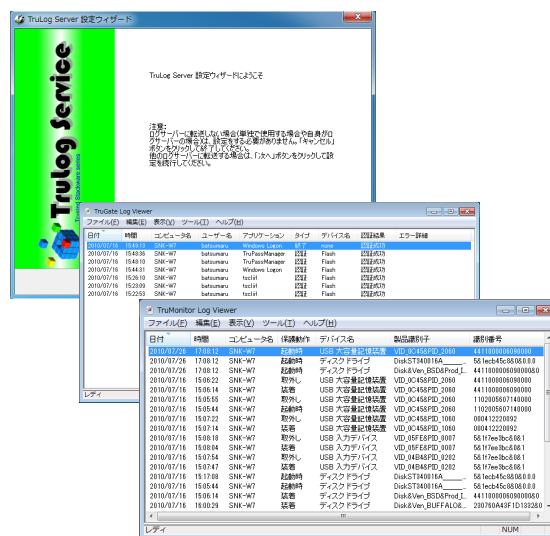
TruLog Server 設定ウィザード

TruLog Service

TruLog Server 設定ウィザードにようこそ

注意:
ログサーバーに転送しない場合(単独で使用する場合)自身がログサーバーの場合は、設定をする必要がありません。「キャンセル」ボタンをクリックして終了してください。
他のログサーバーに転送する場合は、「次へ」ボタンをクリックして設定を続行してください。

TruGate Log Viewer
ファイル(F) 編集(E) 表示(V) ツール(T) ヘルプ(H)

| 日付 | 時間 | コンピュータ名 | ユーザー名 | アプリケーション | タイプ | デバイス名 | 認証結果 | エラー詳細 |
|---|---|---|---|---|---|---|---|---|
| 2010/07/16 | 15:49:13 | SNK-W7 | batsumaru | Windows Logon | 終了 | none | 認証成功 | |
| 2010/07/16 | 15:48:36 | SNK-W7 | batsumaru | TruPassManager | 認証 | Flash | 認証成功 | |
| 2010/07/16 | 15:48:10 | SNK-W7 | batsumaru | TruPassManager | 認証 | Flash | 認証成功 | |
| 2010/07/16 | 15:44:31 | SNK-W7 | batsumaru | Windows Logon | 認証 | Flash | 認証成功 | |
| 2010/07/16 | 15:26:10 | SNK-W7 | tsclirl | | 認証 | Flash | 認証成功 | |
| 2010/07/16 | 15:23:09 | SNK-W7 | tsclirl | | 認証 | Flash | 認証成功 | |
| 2010/07/16 | 15:22:53 | SNK-W7 | tsclirl | | 認証 | Flash | 認証成功 | |

レディ

TruMonitor Log Viewer
ファイル(F) 編集(E) 表示(V) ツール(T) ヘルプ(H)

| 日付 | 時間 | コンピュータ名 | 接続動作 | デバイス名 | 製品識別子 | 識別番号 |
|---|---|---|---|---|---|---|
| 2010/07/26 | 17:08:12 | SNK-W7 | 起動時 | USB 大容量記憶装置 | VID_0C45&PID_2060 | 441100000609000 |
| 2010/07/26 | 17:08:12 | SNK-W7 | 起動時 | ディスク ドライブ | Disk.ST340016A_____ | 5&1ecb45c8&0&0.0.0 |
| 2010/07/26 | 17:08:12 | SNK-W7 | 起動時 | ディスク ドライブ | Disk&Ven_BSD&Prod_I | 441100000609000&0 |
| 2010/07/16 | 15:06:22 | SNK-W7 | 取外し | USB 大容量記憶装置 | VID_0C45&PID_2060 | 441100000609000 |
| 2010/07/16 | 15:06:14 | SNK-W7 | 装着 | USB 大容量記憶装置 | VID_0C45&PID_2060 | 441100000609000 |
| 2010/07/16 | 15:05:55 | SNK-W7 | 取外し | USB 大容量記憶装置 | VID_0C45&PID_2060 | 110200560714000 |
| 2010/07/16 | 15:05:44 | SNK-W7 | 起動時 | USB 大容量記憶装置 | VID_0C45&PID_2060 | 110200560714000 |
| 2010/07/16 | 15:07:22 | SNK-W7 | 取外し | USB 大容量記憶装置 | VID_0C45&PID_1060 | 000412220092 |
| 2010/07/16 | 15:07:14 | SNK-W7 | 装着 | USB 大容量記憶装置 | VID_0C45&PID_1060 | 000412220092 |
| 2010/07/16 | 15:08:18 | SNK-W7 | 取外し | USB 入力デバイス | VID_05FE&PID_0007 | 5&1f7ee3bc&0&1 |
| 2010/07/16 | 15:08:04 | SNK-W7 | 装着 | USB 入力デバイス | VID_05FE&PID_0007 | 5&1f7ee3bc&0&1 |
| 2010/07/16 | 15:07:54 | SNK-W7 | 取外し | USB 入力デバイス | VID_04B4&PID_0202 | 5&1f7ee3bc&0&1 |
| 2010/07/16 | 15:07:47 | SNK-W7 | 装着 | USB 入力デバイス | VID_04B4&PID_0202 | 5&1f7ee3bc&0&1 |
| 2010/07/16 | 15:17:08 | SNK-W7 | 起動時 | ディスク ドライブ | Disk.ST340016A_____ | 5&1ecb45c8&0&0.0.0 |
| 2010/07/16 | 15:05:44 | SNK-W7 | 起動時 | ディスク ドライブ | Disk.ST340016A_____ | 5&1ecb45c8&0&0.0.0 |
| 2010/07/16 | 15:06:14 | SNK-W7 | 装着 | ディスク ドライブ | Disk&Ven_BSD&Prod_I | 441100000609000&0 |
| 2010/07/16 | 16:00:29 | SNK-W7 | 装着 | ディスク ドライブ | Disk&Ven_BUFFALO&... | 200760A43F1D1332&0 |

レディ NUM